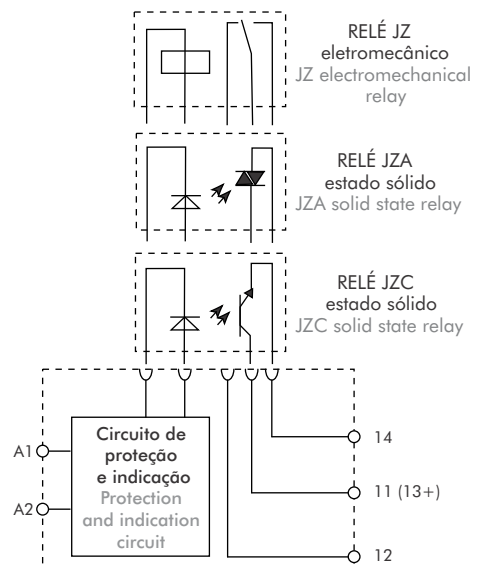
RELÉ JZ
eletromecânico
JZ electromechanical relay

RELÉ JZA
estado sólido
JZA solid state relay

RELÉ JZC
estado sólido
JZC solid state relay

A1

A2

Circuito de proteção e indicação
Protection and indication circuit

14

11 (13+)

12